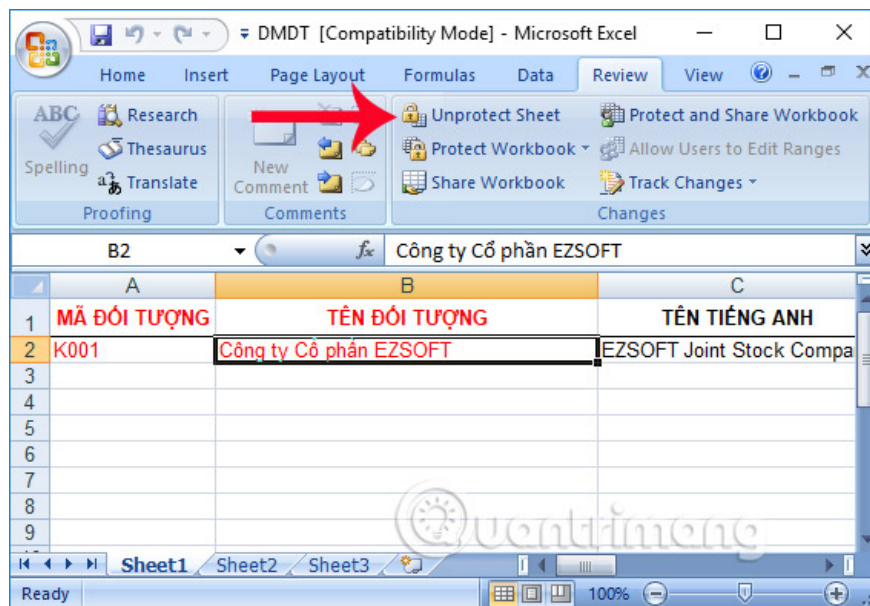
DMDT [Compatibility Mode] - Microsoft Excel

Home Insert Page Layout Formulas Data Review View

ABC Spelling
Research
Thesaurus
Translate
Proofing

New Comment
Comments

Unprotect Sheet
Protect Workbook
Share Workbook
Protect and Share Workbook
Allow Users to Edit Ranges
Track Changes
Changes

B2 $f_x$ Công ty Cổ phần EZSOFT

| | A | B | C |
|---|---|---|---|
| 1 | MÃ ĐỐI TƯỢNG | TÊN ĐỐI TƯỢNG | TÊN TIẾNG ANH |
| 2 | K001 | Công ty Cổ phần EZSOFT | EZSOFT Joint Stock Compa |
| 3 | | | |
| 4 | | | |
| 5 | | | |
| 6 | | | |
| 7 | | | |
| 8 | | | |
| 9 | | | |

Sheet1 Sheet2 Sheet3

Ready 100%

Quantrimang